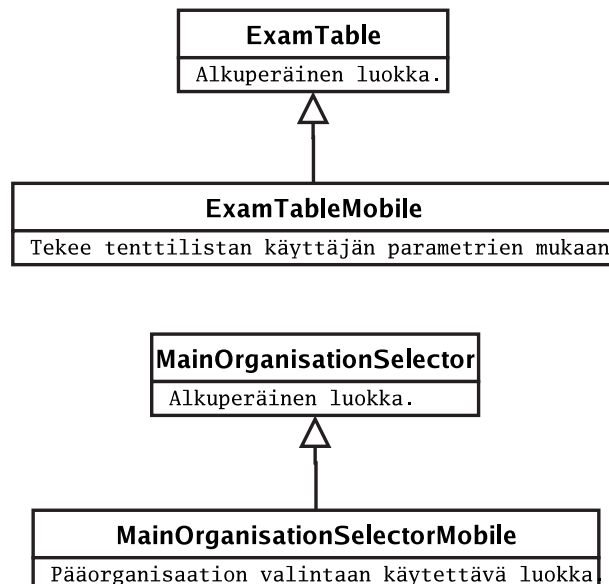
ExamTable

Alkuperäinen luokka.

ExamTableMobile

Tekee tenttilistan käyttäjän parametrien mukaan

MainOrganisationSelector

Alkuperäinen luokka.

MainOrganisationSelectorMobile

Pääorganisaation valintaan käytettävä luokka